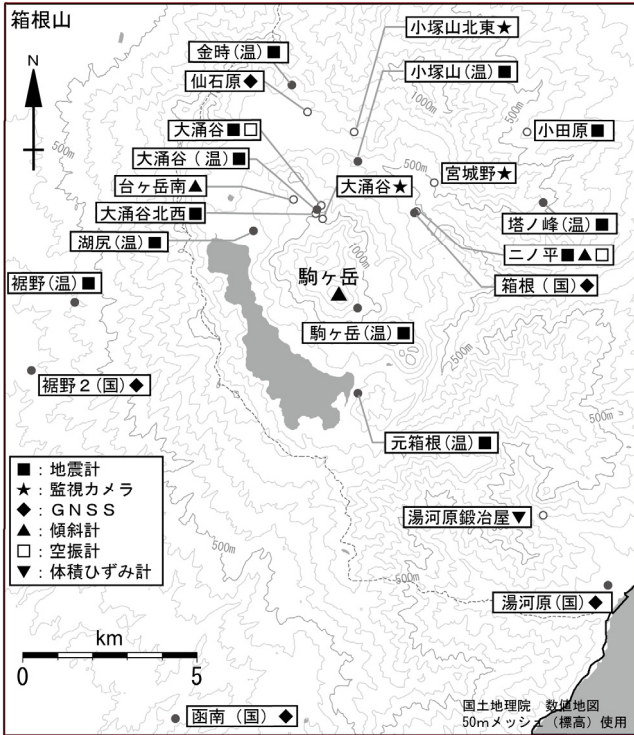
箱根山

N

金時(温)■
仙石原◆
小塚山北東★
小塚山(温)■
1000m
500m
大涌谷■□
小田原■
大涌谷(温)■
500m
宮城野★
台ヶ岳南▲
大涌谷★
大涌谷北西■
塔ノ峰(温)■
湖尻(温)■
1000m
二ノ平■▲□
駒ヶ岳
▲
箱根(国)◆
裾野(温)■
駒ヶ岳(温)■
500m
裾野2(国)◆
500m
元箱根(温)■

■：地震計
★：監視カメラ
◆：GNSS
▲：傾斜計
□：空振計
▼：体積ひずみ計

湯河原鍛冶屋▼
500m
湯河原(国)◆

km
0
5

函南(国)◆

国土地理院　数値地図
50mメッシュ(標高)使用